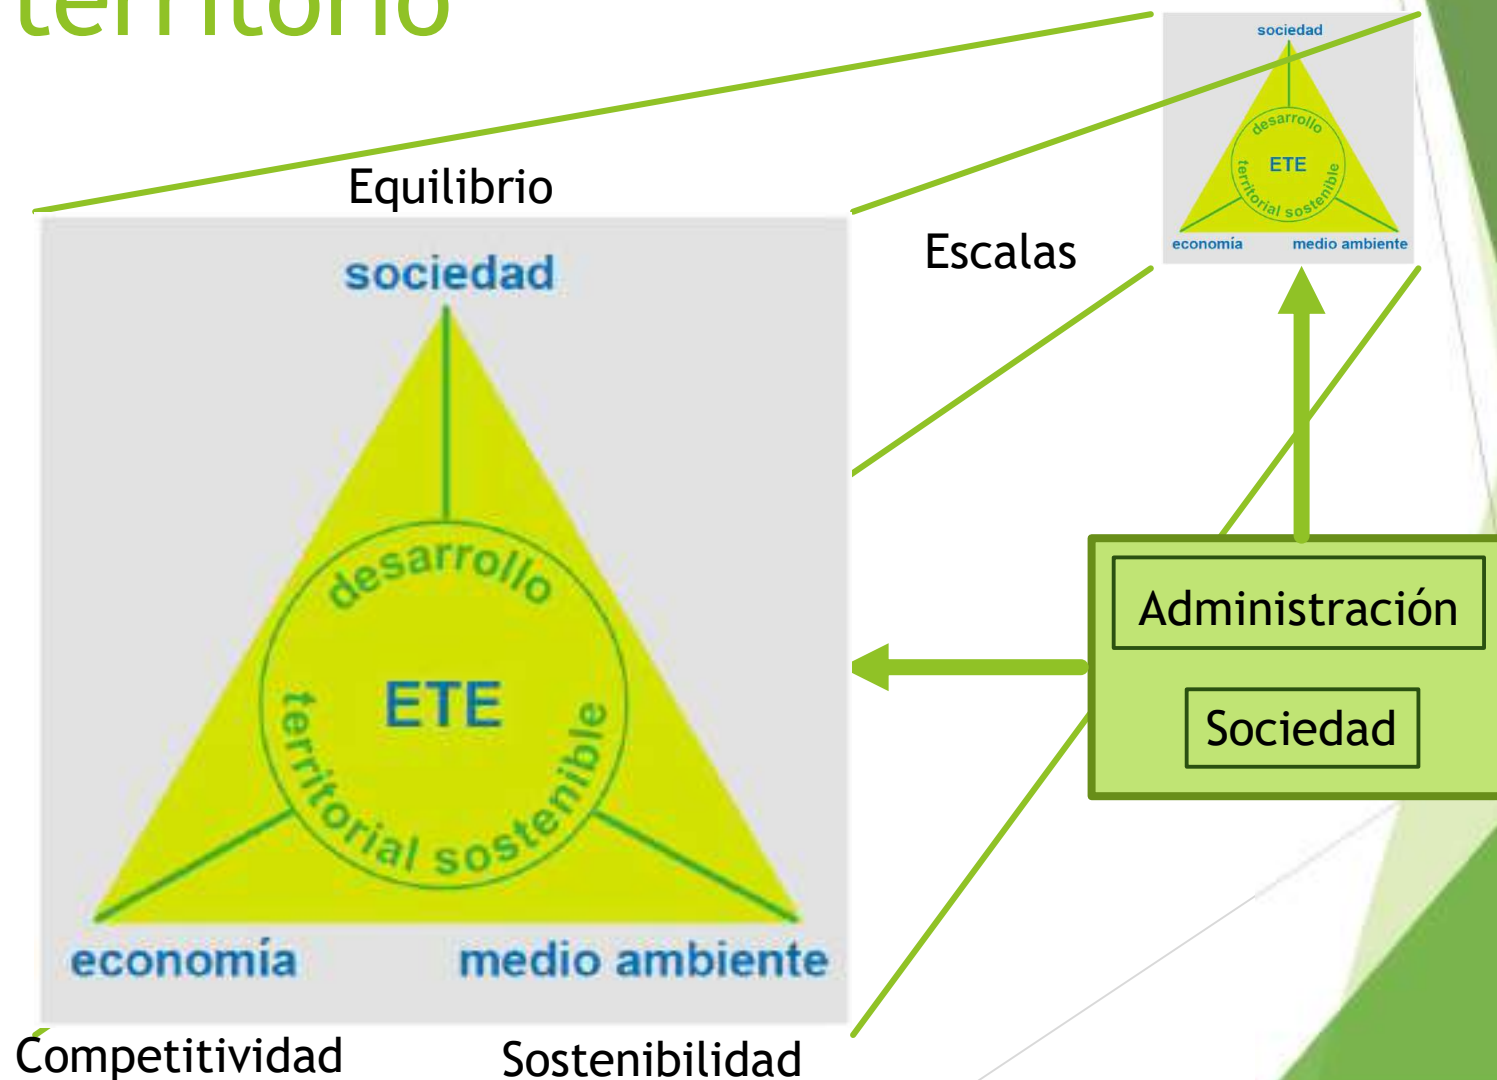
territorio

Equilibrio

sociedad

desarrollo

ETE

territorial sostenible

economía

medio ambiente

Escalas

sociedad

desarrollo

ETE

territorial sostenible

economía

medio ambiente

Administración

Sociedad

Competitividad

Sostenibilidad